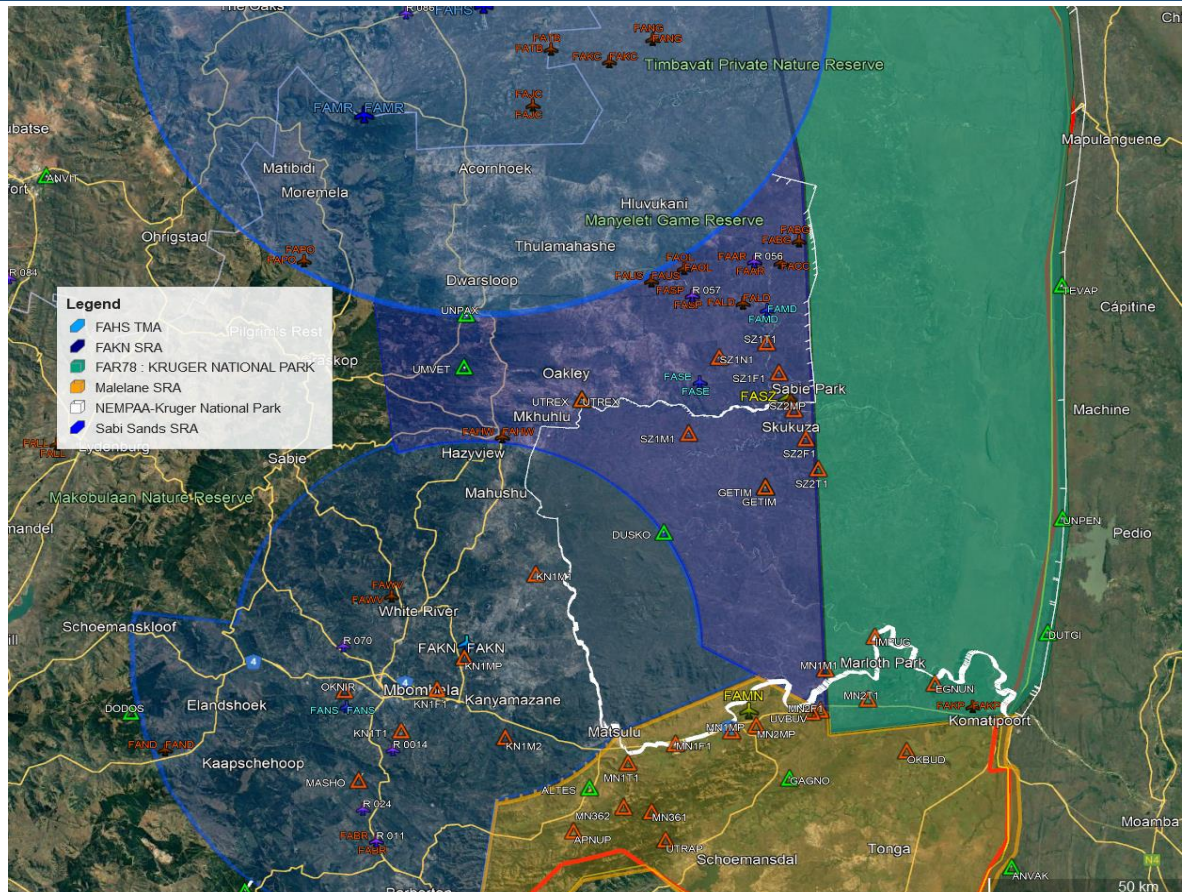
The Oaks
R 086
FAHS
FAHS
FANS
FATB
FATB
FAKC
FAKC
Timbavati Private Nature Reserve
FAJG
FAJG
FAMR
FAMR
ubatse
Matibidi
Moremela
Acornhoek
ANVIT
Hluvukani
Manyeleti Game Reserve
Ohrigstad
Thulamahashe
FABG
FABG
FAPG
FAPG
FAOL
FAAR
R 056
FAUS
FAUS
FAOL
FAAR
FADC
Dwarsloop
FASP
R 057
FALD
FASP
FALD
FAMD
FAMD
R 084
Mapulanguene
EVAP
Cápitine
Legend
FAHS TMA
FAKN SRA
FAR78 : KRUGER NATIONAL PARK
Malelane SRA
NEMPAA-Kruger National Park
Sabi Sands SRA
Pilgrim's Rest
UNPAX
Graskop
UMVET
SZ1T1
SZ1N1
Oakley
FASE
FASE
SZ1F1
Sabie Park
UTREX
UTREX
FASZ
SZ2MP
Mkhuhlu
FAHW
FAHW
SZ1M1
Skukuza
Machine
FALL
FALL
Lydenburg
Sabie
Hazyview
SZ2F1
SZ2T1
Makobulaan Nature Reserve
Mahushu
GETIM
GETIM
UNPEN
Pedio
mandel
DUSKO
KN1M3
FAWV
FAWV
White River
Schoemanskloof
R 070
FAKN
FAKN
KN1MP
IMPUG
Marloth Park
DUTGI
MN1M1
4
Elandshoek
OKNIR
Mbombela
Kanyamazane
4
FAMN
MN2T1
EGNUN
DODOS
FANS
FANS
KN1F1
MN1MP
UVBUV
MN2F1
FAKP
FAKP
Komatipoort
KN1T1
R 0014
KN1M2
Matsulu
MN1F1
MN2MP
FAND
FAND
Kaapschehoop
MN1T1
OKBUD
MASHO
GAGNO
ALTES
R 024
MN362
MN361
Moamba
FABR
R 011
FABR
APNUP
UTRAP
Schoemansdal
Tonga
N4
ANVAK
50 km